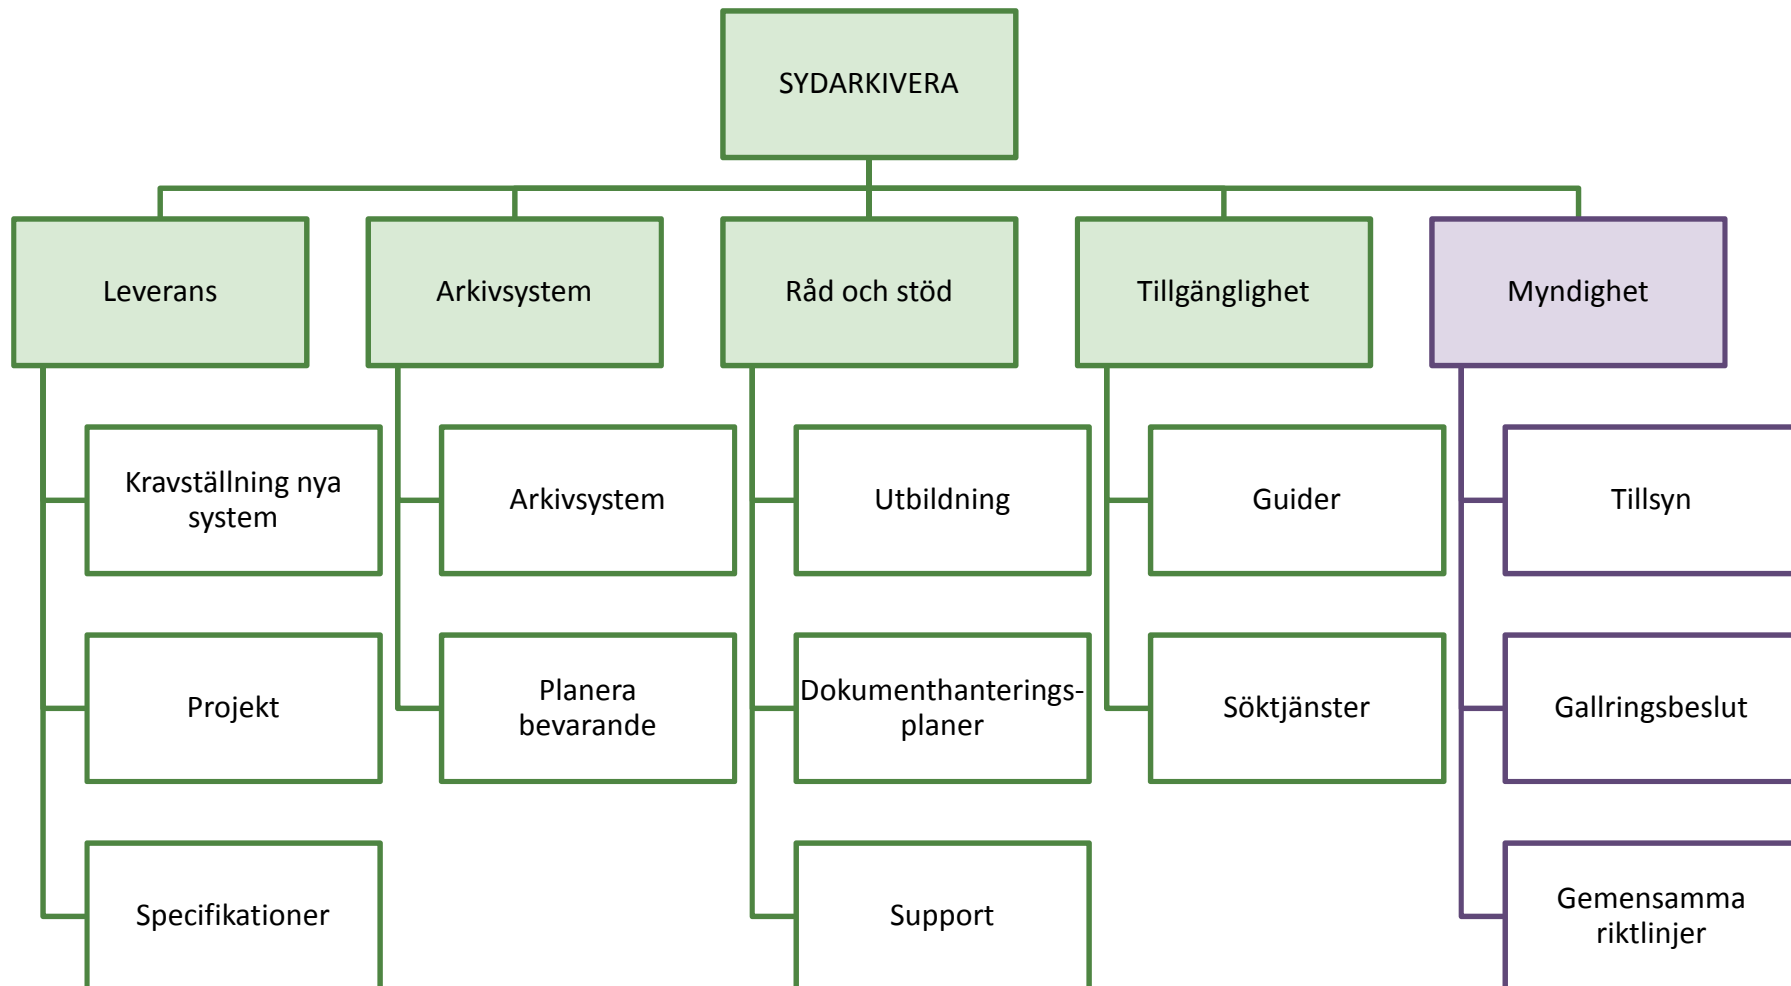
SYDARKIVERA

Leverans

Kravställning nya system

Projekt

Specifikationer

Arkivsystem

Arkivsystem

Planera bevarande

Råd och stöd

Utbildning

Dokumenthanterings-planer

Support

Tillgänglighet

Guider

Söktjänster

Myndighet

Tillsyn

Gallringsbeslut

Gemensamma riktlinjer